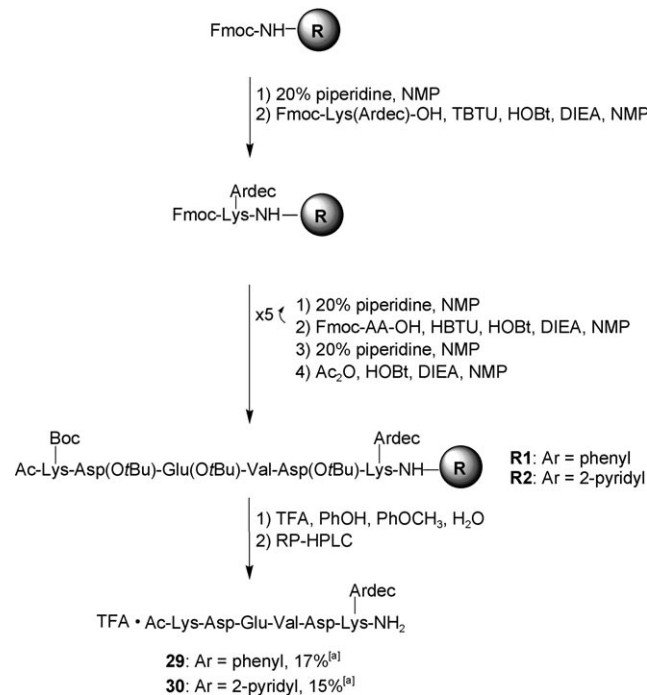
Fmoc-NH— R

1) 20% piperidine, NMP
2) Fmoc-Lys(Ardec)-OH, TBTU, HOBt, DIEA, NMP

Ardec
Fmoc-Lys-NH— R

x5 1) 20% piperidine, NMP
2) Fmoc-AA-OH, HBTU, HOBt, DIEA, NMP
3) 20% piperidine, NMP
4) $Ac_2O$, HOBt, DIEA, NMP

Boc
Ardec
Ac-Lys-Asp(O*t*Bu)-Glu(O*t*Bu)-Val-Asp(O*t*Bu)-Lys-NH— R

**R1**: Ar = phenyl
**R2**: Ar = 2-pyridyl

1) TFA, PhOH, $PhOCH_3$, $H_2O$
2) RP-HPLC

Ardec
TFA • Ac-Lys-Asp-Glu-Val-Asp-Lys-$NH_2$

**29**: Ar = phenyl, 17%$^{[a]}$
**30**: Ar = 2-pyridyl, 15%$^{[a]}$